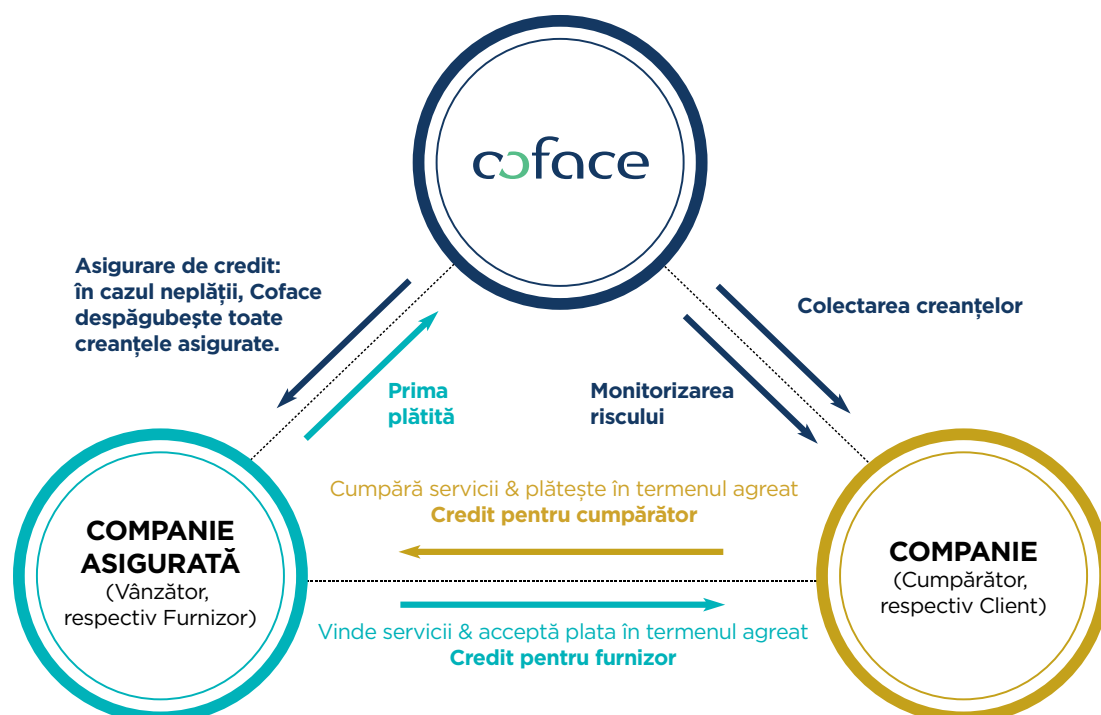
coface

Asigurare de credit: în cazul neplății, Coface despăgubește toate creanțele asigurate.

Prima plătită

Monitorizarea riscului

Colectarea creanțelor

Cumpără servicii & plătește în termenul agreat
Credit pentru cumpărător

COMPANIE ASIGURATĂ
(Vânzător, respectiv Furnizor)

COMPANIE
(Cumpărător, respectiv Client)

Vinde servicii & acceptă plata în termenul agreat
Credit pentru furnizor